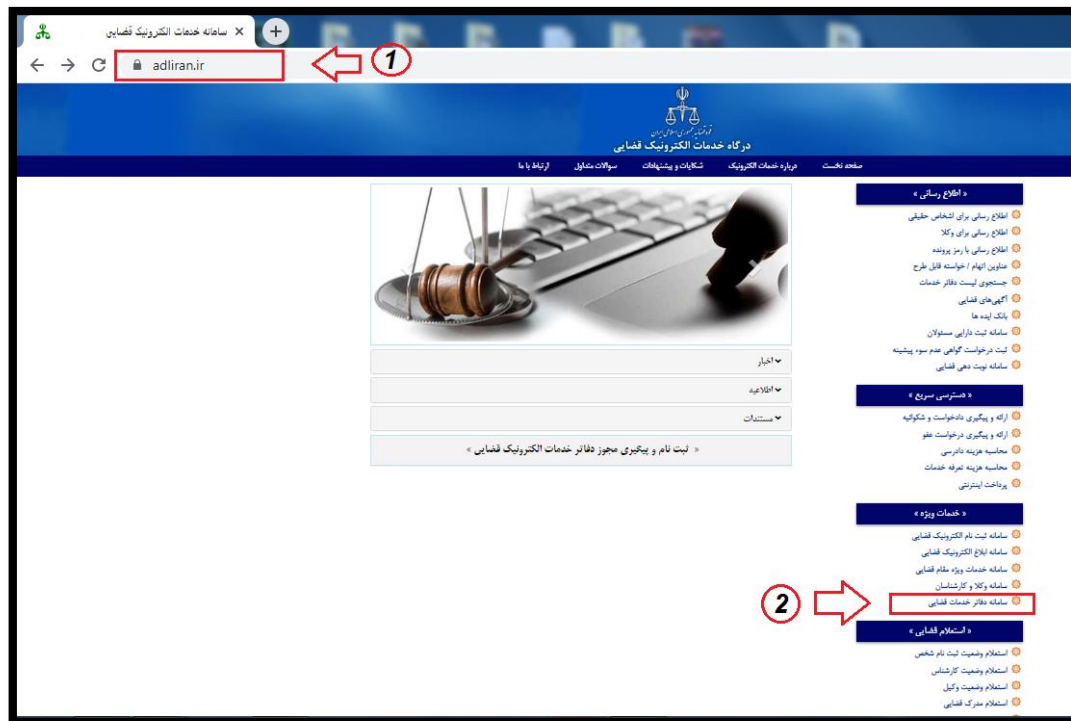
سامانه خدمات الکترونیک قضایی ×

adliran.ir

1

قوه قضاییه جمهوری اسلامی ایران
درگاه خدمات الکترونیک قضایی

صفحه نخست | درباره خدمات الکترونیک | شکایات و پیشنهادات | سوالات متداول | ارتباط با ما

« اطلاع رسانی »
اطلاع رسانی برای اشخاص حقیقی
اطلاع رسانی برای وکلا
اطلاع رسانی با رمز پرونده
عناوین اتهام / خواسته قابل طرح
جستجوی لیست دفاتر خدمات
آگهی‌های قضایی
بانک ایده ها
سامانه ثبت دارایی مسئولان
ثبت درخواست گواهی عدم سوء پیشینه
سامانه نوبت دهی قضایی

« دسترسی سریع »
ارائه و پیگیری دادخواست و شکوائیه
ارائه و پیگیری درخواست عفو
محاسبه هزینه دادرسی
محاسبه هزینه تعرفه خدمات
پرداخت اینترنتی

« خدمات ویژه »
سامانه ثبت نام الکترونیک قضایی
سامانه ابلاغ الکترونیک قضایی
سامانه خدمات ویژه مقام قضایی
سامانه وکلا و کارشناسان
سامانه دفاتر خدمات قضایی

2

« استعلام قضایی »
استعلام وضعیت ثبت نام شخص
استعلام وضعیت کارشناس
استعلام وضعیت وکیل
استعلام مدرک قضایی

اخبار
اطلاعیه
مستندات

« ثبت نام و پیگیری مجوز دفاتر خدمات الکترونیک قضایی »